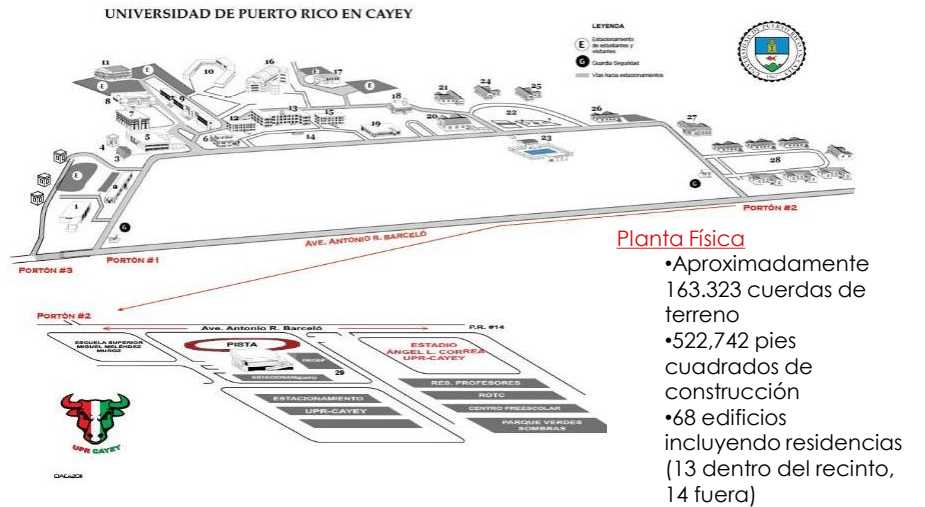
UNIVERSIDAD DE PUERTO RICO EN CAYEY

LEYENDA
E Estacionamiento de estudiantes y visitantes
G Guardia Seguridad
Vías hacia estacionamientos

11 E 10 16 17 E 8 7 9 E 18 21 24 25 13 15 12 20 22 26 27 5 6 14 19 4 23 3 28 E 2 1 G G

PORTÓN #2
AVE. ANTONIO R. BARCELÓ
PORTÓN #3
PORTÓN #1

Planta Física
•Aproximadamente 163.323 cuerdas de terreno
•522,742 pies cuadrados de construcción
•68 edificios incluyendo residencias (13 dentro del recinto, 14 fuera)

PORTÓN #2
Ave. Antonio R. Barceló
P.R. #14
ESCUELA SUPERIOR MIGUEL MELÉNDEZ MUÑOZ
PISTA
DECEP
ESTACIONAMIENTO
29
ESTADIO ÁNGEL L. CORREA UPR-CAYEY
RES. PROFESORES
ROTC
CENTRO PREESCOLAR
PARQUE VERDES SOMBRAS
ESTACIONAMIENTO
UPR-CAYEY
UPR CAYEY
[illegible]